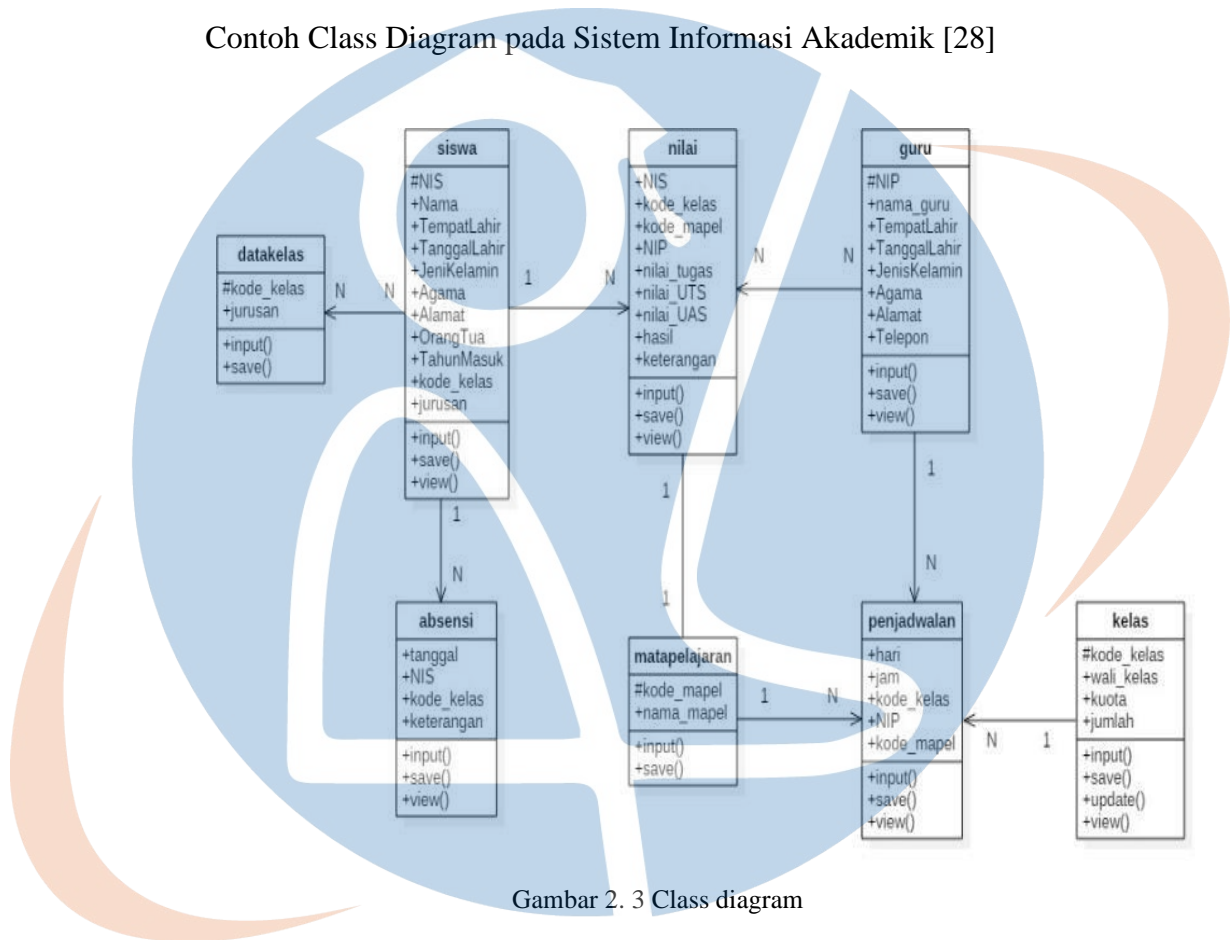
Contoh Class Diagram pada Sistem Informasi Akademik [28]

siswa
#NIS
+Nama
+TempatLahir
+TanggalLahir
+JeniKelamin
+Agama
+Alamat
+OrangTua
+TahunMasuk
+kode_kelas
+jurusan
+input()
+save()
+view()

nilai
+NIS
+kode_kelas
+kode_mapel
+NIP
+nilai_tugas
+nilai_UTS
+nilai_UAS
+hasil
+keterangan
+input()
+save()
+view()

guru
#NIP
+nama_guru
+TempatLahir
+TanggalLahir
+JenisKelamin
+Agama
+Alamat
+Telepon
+input()
+save()
+view()

datakelas
#kode_kelas
+jurusan
+input()
+save()

N N 1 N N N

1 1 1 N N

absensi
+tanggal
+NIS
+kode_kelas
+keterangan
+input()
+save()
+view()

1

matapelajaran
#kode_mapel
+nama_mapel
+input()
+save()

1 N

penjadwalan
+hari
+jam
+kode_kelas
+NIP
+kode_mapel
+input()
+save()
+view()

N 1

kelas
#kode_kelas
+wali_kelas
+kuota
+jumlah
+input()
+save()
+update()
+view()

Gambar 2. 3 Class diagram